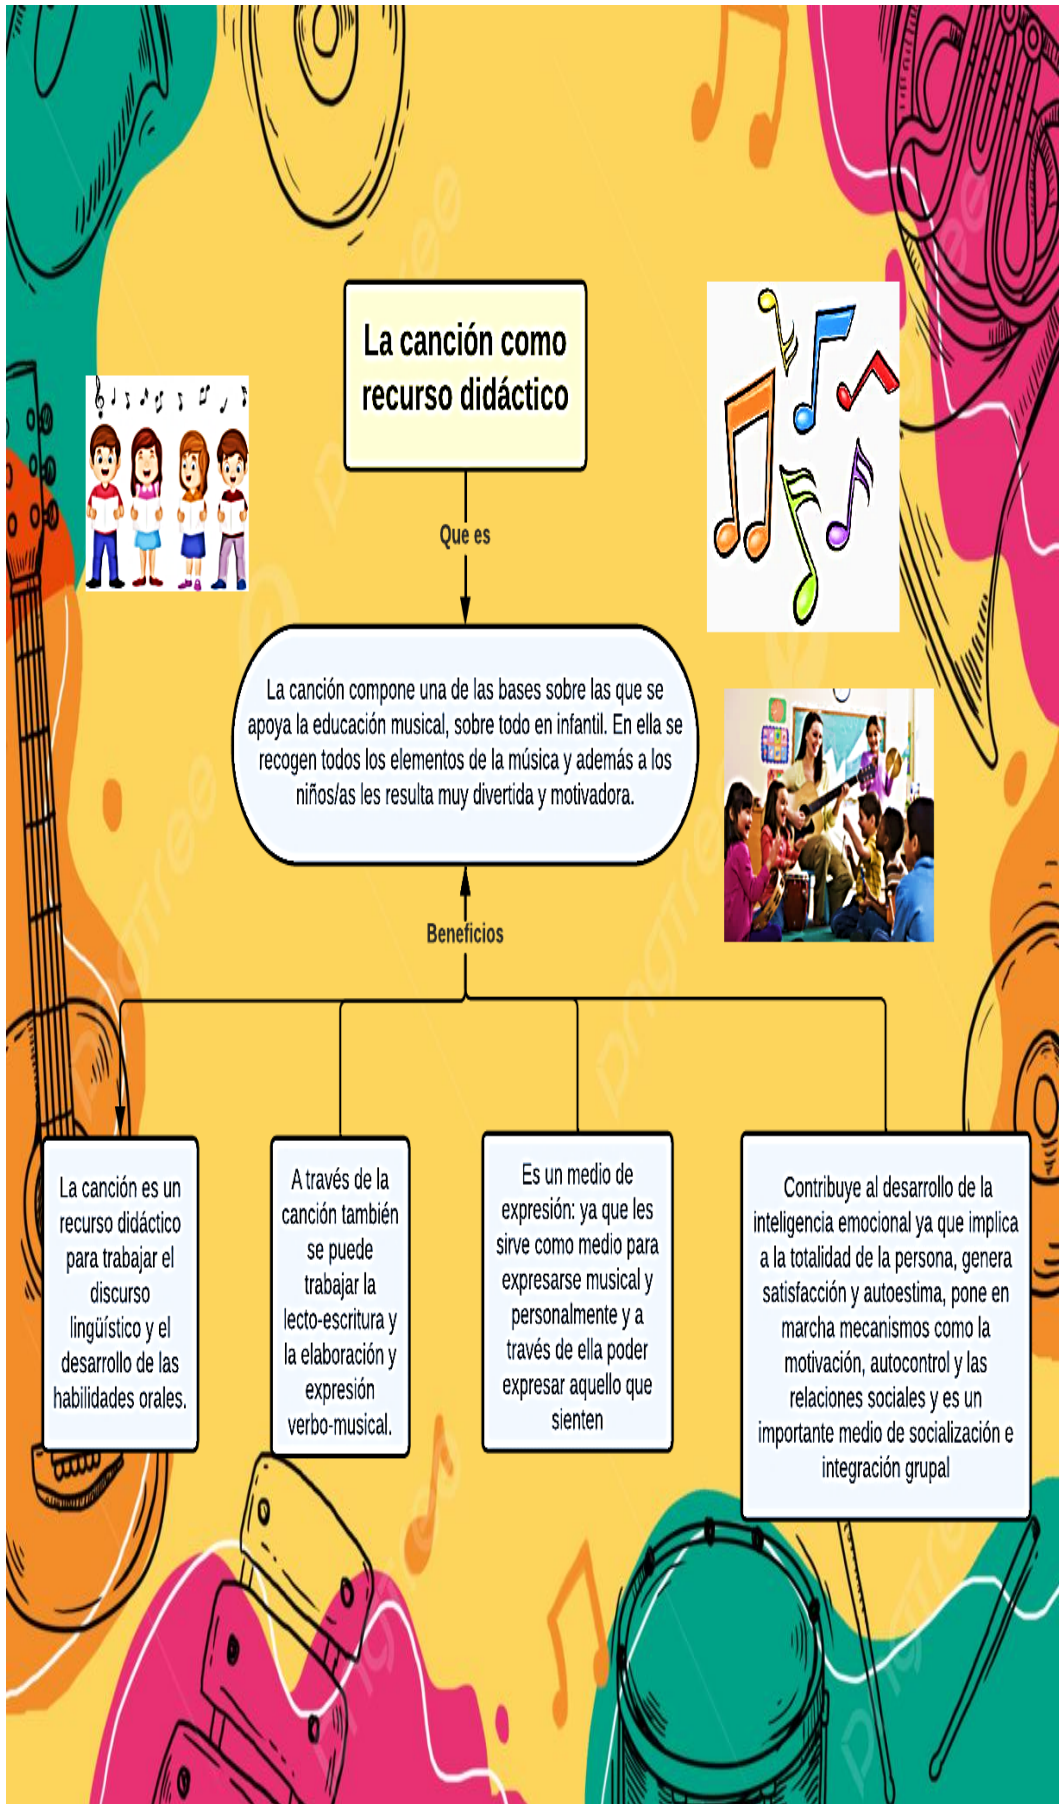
La canción como recurso didáctico

Que es

La canción compone una de las bases sobre las que se apoya la educación musical, sobre todo en infantil. En ella se recogen todos los elementos de la música y además a los niños/as les resulta muy divertida y motivadora.

Beneficios

La canción es un recurso didáctico para trabajar el discurso lingüístico y el desarrollo de las habilidades orales.

A través de la canción también se puede trabajar la lecto-escritura y la elaboración y expresión verbo-musical.

Es un medio de expresión: ya que les sirve como medio para expresarse musical y personalmente y a través de ella poder expresar aquello que sienten

Contribuye al desarrollo de la inteligencia emocional ya que implica a la totalidad de la persona, genera satisfacción y autoestima, pone en marcha mecanismos como la motivación, autocontrol y las relaciones sociales y es un importante medio de socialización e integración grupal